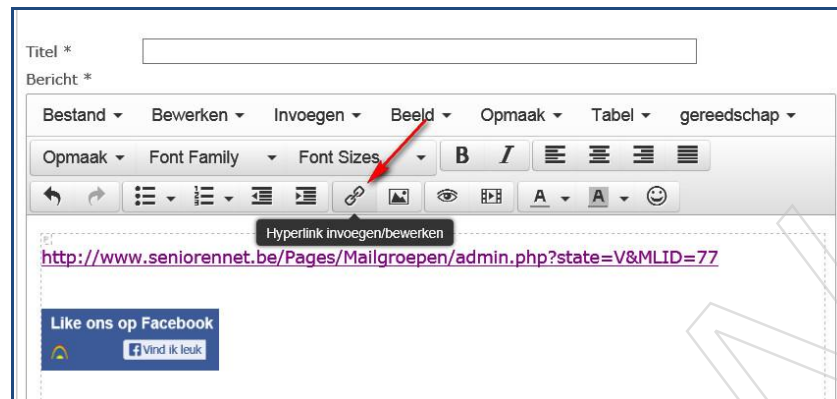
Titel *

Bericht *

Bestand ▾ Bewerken ▾ Invoegen ▾ Beeld ▾ Opmaak ▾ Tabel ▾ gereedschap ▾

Opmaak ▾ Font Family ▾ Font Sizes ▾ B I

A ▾ A ▾

Hyperlink invoegen/bewerken

http://www.seniorennet.be/Pages/Mailgroepen/admin.php?state=V&MLID=77

Like ons op Facebook

Vind ik leuk